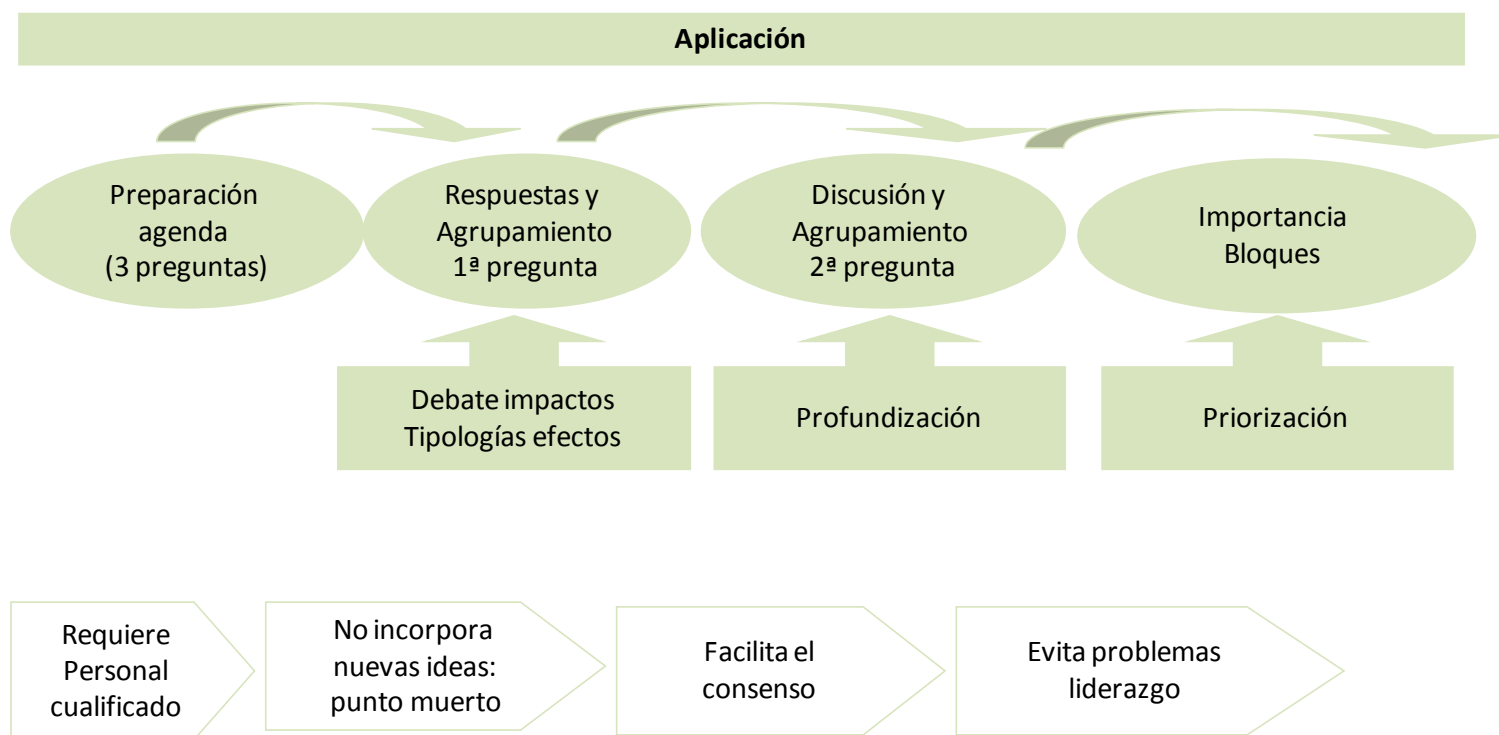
Aplicación

Preparación agenda (3 preguntas)

Respuestas y Agrupamiento 1ª pregunta

Discusión y Agrupamiento 2ª pregunta

Importancia Bloques

Debate impactos Tipologías efectos

Profundización

Priorización

Requiere Personal cualificado

No incorpora nuevas ideas: punto muerto

Facilita el consenso

Evita problemas liderazgo